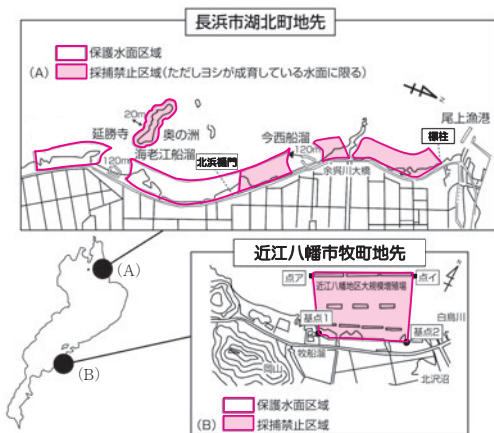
長浜市湖北町地先

保護水面区域
(A) 採捕禁止区域(ただしヨシが成育している水面に限る)

20m
延勝寺
奥の洲
海老江船溜
120m
北浜樋門
今西船溜
120m
余呉川大橋
尾上漁港
標柱

(A)
(B)

近江八幡市牧町地先

点ア
点イ
近江八幡地区大規模増殖場
基点1
白鳥川
基点2
牧船溜
岡山
北沢沼

保護水面区域
(B) 採捕禁止区域